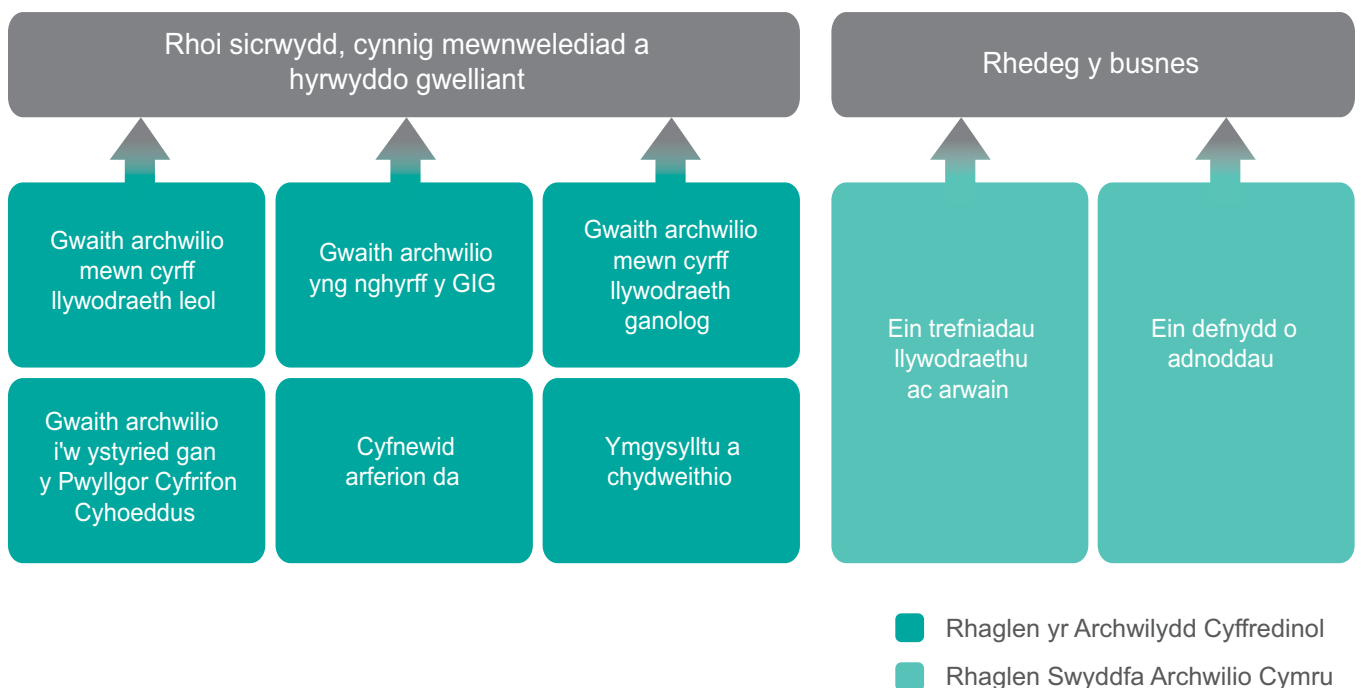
Rhoi sicrwydd, cynnig mewnwelediad a hyrwyddo gwelliant

Rhedeg y busnes

Gwaith archwilio mewn cyrff llywodraeth leol

Gwaith archwilio yng nghyrff y GIG

Gwaith archwilio mewn cyrff llywodraeth ganolog

Gwaith archwilio i'w ystyried gan y Pwyllgor Cyfrifon Cyhoeddus

Cyfnewid arferion da

Ymgysylltu a chydweithio

Ein trefniadau llywodraethu ac arwain

Ein defnydd o adnoddau

Rhaglen yr Archwilydd Cyffredinol

Rhaglen Swyddfa Archwilio Cymru